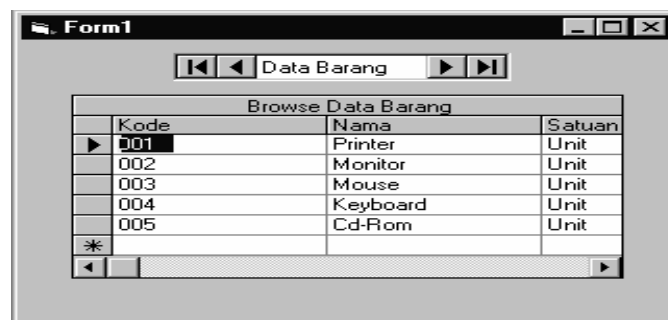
Form1

Data Barang

Browse Data Barang

| Kode | Nama | Satuan |
|---|---|---|
| 001 | Printer | Unit |
| 002 | Monitor | Unit |
| 003 | Mouse | Unit |
| 004 | Keyboard | Unit |
| 005 | Cd-Rom | Unit |